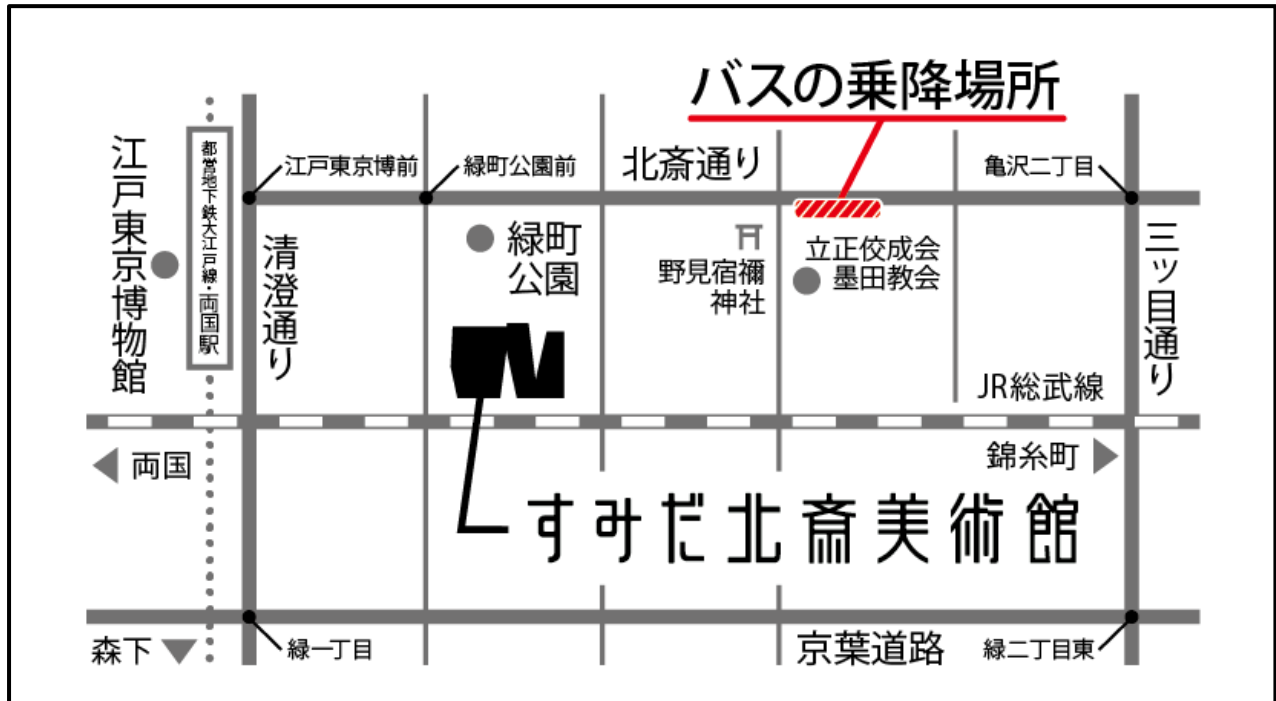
バスの乗降場所

江戸東京博物館

都営地下鉄大江戸線・両国駅

江戸東京博前

緑町公園前

北斎通り

亀沢二丁目

清澄通り

緑町公園

野見宿禰神社

立正佼成会墨田教会

三ツ目通り

JR総武線

両国

錦糸町

すみだ北斎美術館

森下

緑一丁目

京葉道路

緑二丁目東